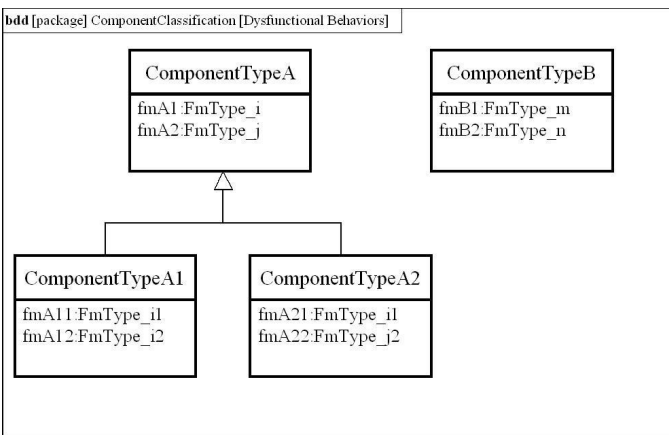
**bdd** [package] ComponentClassification [Dysfunctional Behaviors]

ComponentTypeA

fmA1:FmType_i
fmA2:FmType_j

ComponentTypeB

fmB1:FmType_m
fmB2:FmType_n

ComponentTypeA1

fmA11:FmType_i1
fmA12:FmType_i2

ComponentTypeA2

fmA21:FmType_i1
fmA22:FmType_j2